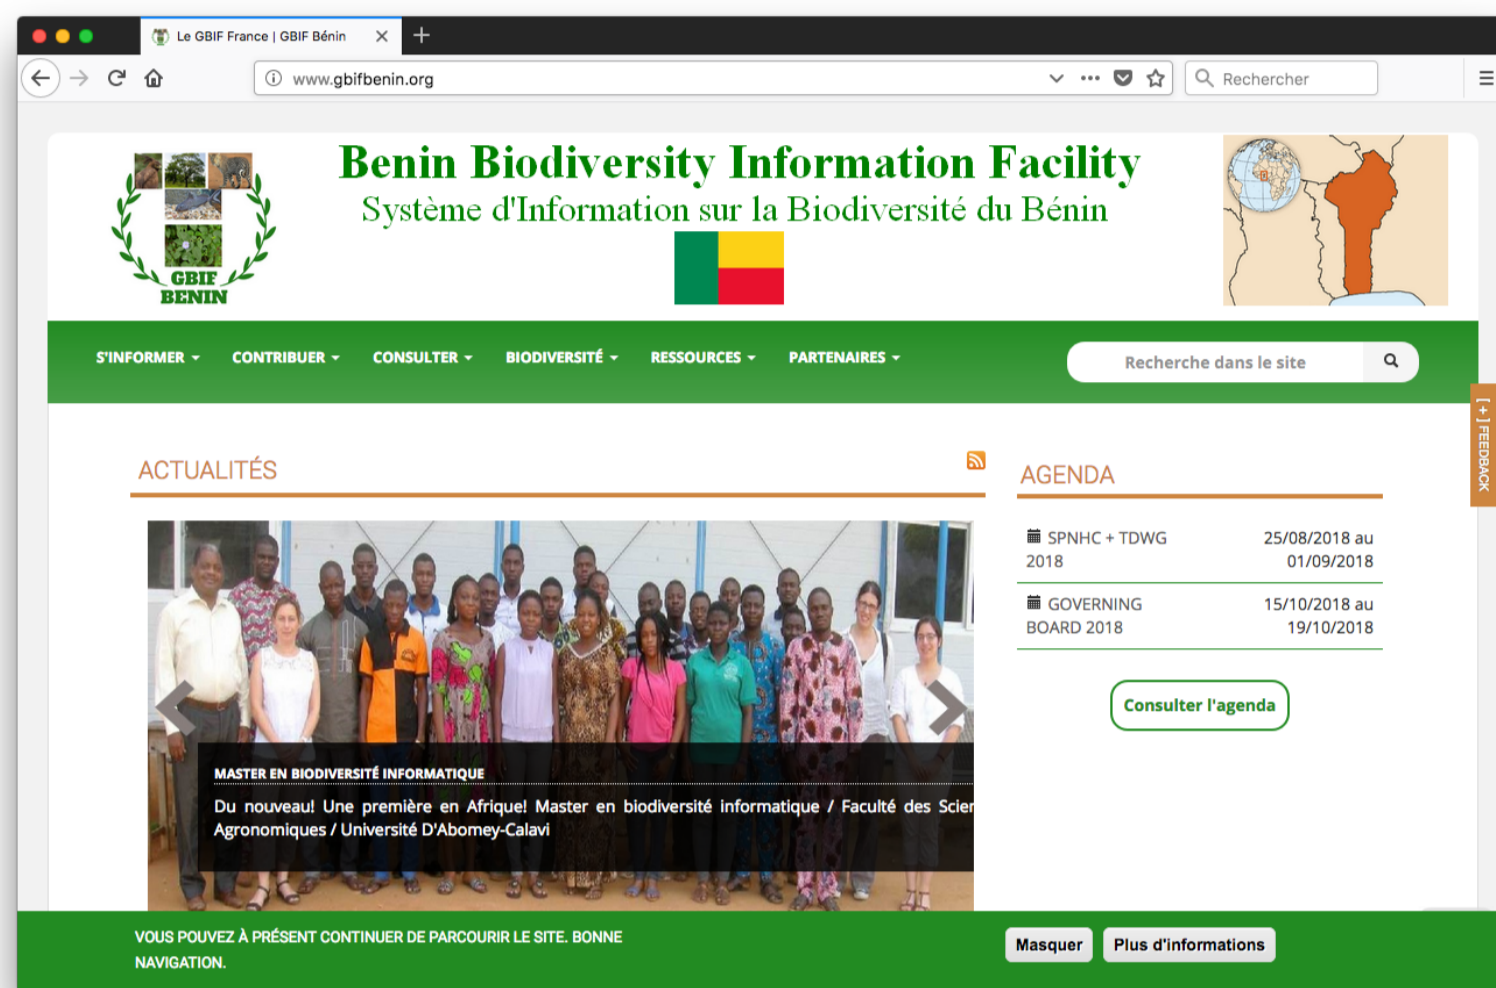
Le GBIF France | GBIF Bénin

www.gbifbenin.org

Rechercher

GBIF BENIN

Benin Biodiversity Information Facility

Système d'Information sur la Biodiversité du Bénin

S'INFORMER CONTRIBUER CONSULTER BIODIVERSITÉ RESSOURCES PARTENAIRES

Recherche dans le site

[+] FEEDBACK

ACTUALITÉS

MASTER EN BIODIVERSITÉ INFORMATIQUE

Du nouveau! Une première en Afrique! Master en biodiversité informatique / Faculté des Scier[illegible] Agronomiques / Université D'Abomey-Calavi

AGENDA

| | |
|---|---|
| SPNHC + TDWG 2018 | 25/08/2018 au 01/09/2018 |
| GOVERNING BOARD 2018 | 15/10/2018 au 19/10/2018 |

Consulter l'agenda

VOUS POUVEZ À PRÉSENT CONTINUER DE PARCOURIR LE SITE. BONNE NAVIGATION.

Masquer

Plus d'informations